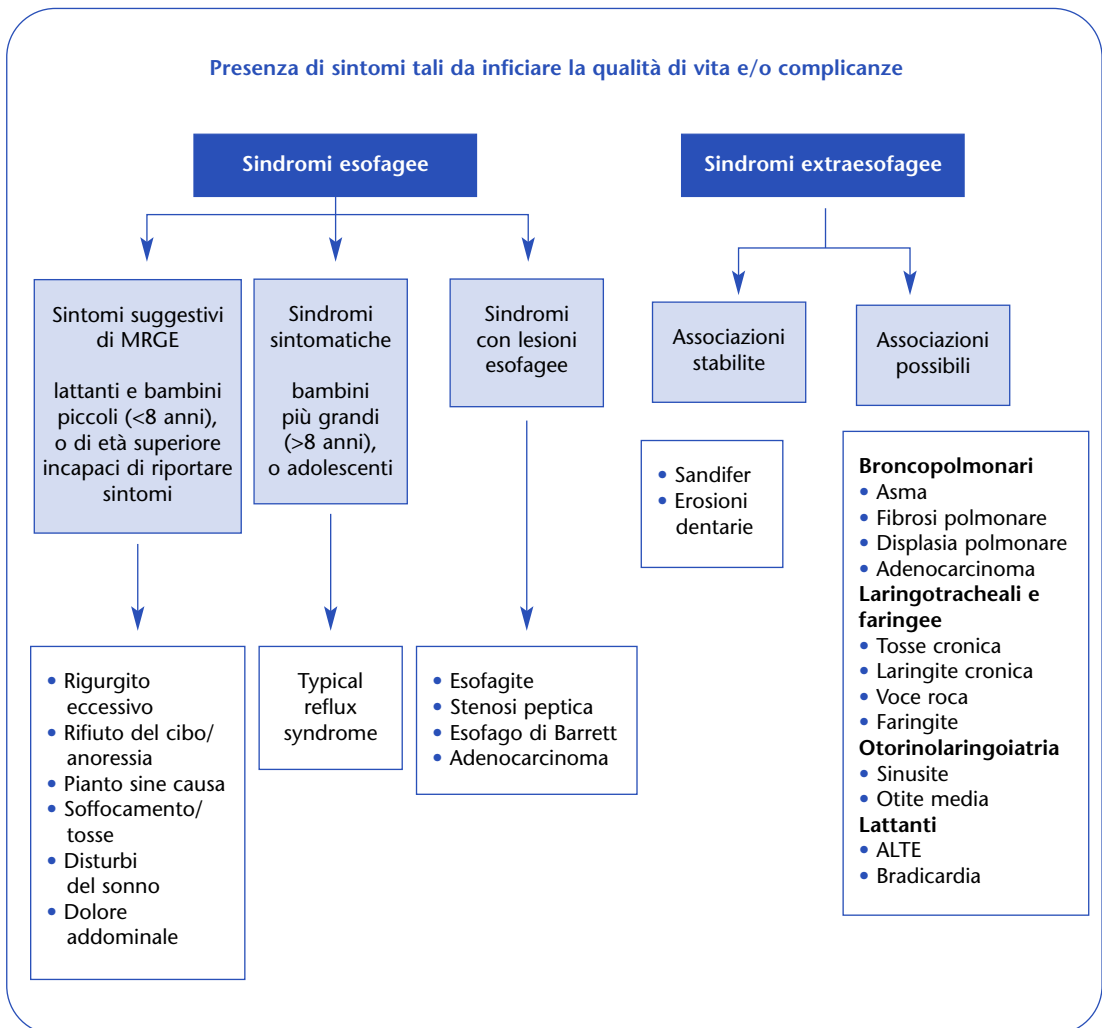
Presenza di sintomi tali da inficiare la qualità di vita e/o complicanze

Sindromi esofagee

Sindromi extraesofagee

Sintomi suggestivi di MRGE

lattanti e bambini piccoli (<8 anni), o di età superiore incapaci di riportare sintomi

Sindromi sintomatiche

bambini più grandi (>8 anni), o adolescenti

Sindromi con lesioni esofagee

Associazioni stabilite

Associazioni possibili

• Sandifer
• Erosioni dentarie

**Broncopolmonari**
• Asma
• Fibrosi polmonare
• Displasia polmonare
• Adenocarcinoma
**Laringotracheali e faringee**
• Tosse cronica
• Laringite cronica
• Voce roca
• Faringite
**Otorinolaringoiatria**
• Sinusite
• Otite media
**Lattanti**
• ALTE
• Bradicardia

• Rigurgito eccessivo
• Rifiuto del cibo/ anoressia
• Pianto sine causa
• Soffocamento/ tosse
• Disturbi del sonno
• Dolore addominale

Typical reflux syndrome

• Esofagite
• Stenosi peptica
• Esofago di Barrett
• Adenocarcinoma